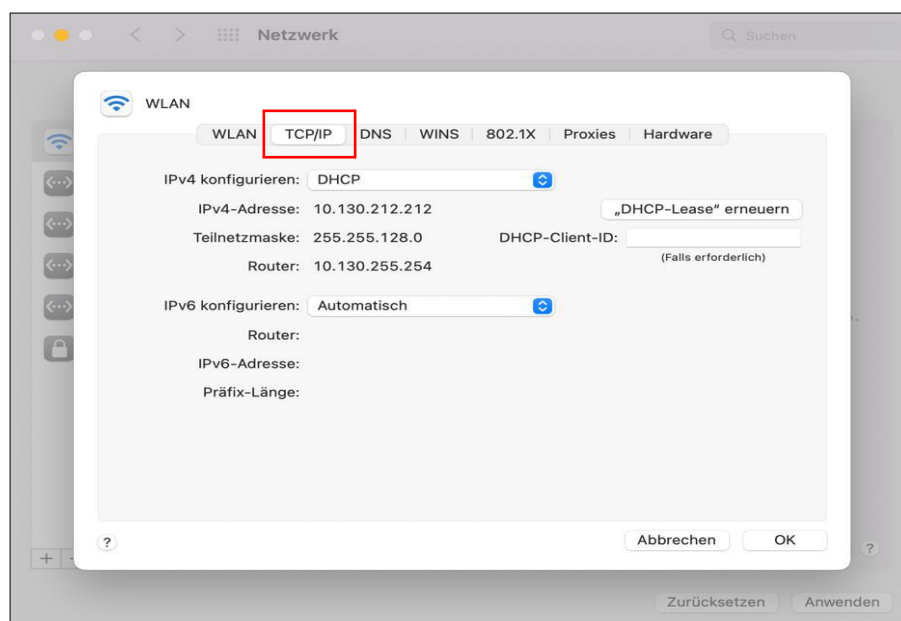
Netzwerk

Suchen

WLAN

WLAN | TCP/IP | DNS | WINS | 802.1X | Proxies | Hardware

IPv4 konfigurieren: DHCP

IPv4-Adresse: 10.130.212.212

„DHCP-Lease" erneuern

Teilnetzmaske: 255.255.128.0

DHCP-Client-ID:

(Falls erforderlich)

Router: 10.130.255.254

IPv6 konfigurieren: Automatisch

Router:

IPv6-Adresse:

Präfix-Länge:

?

Abbrechen

OK

+

?

Zurücksetzen

Anwenden